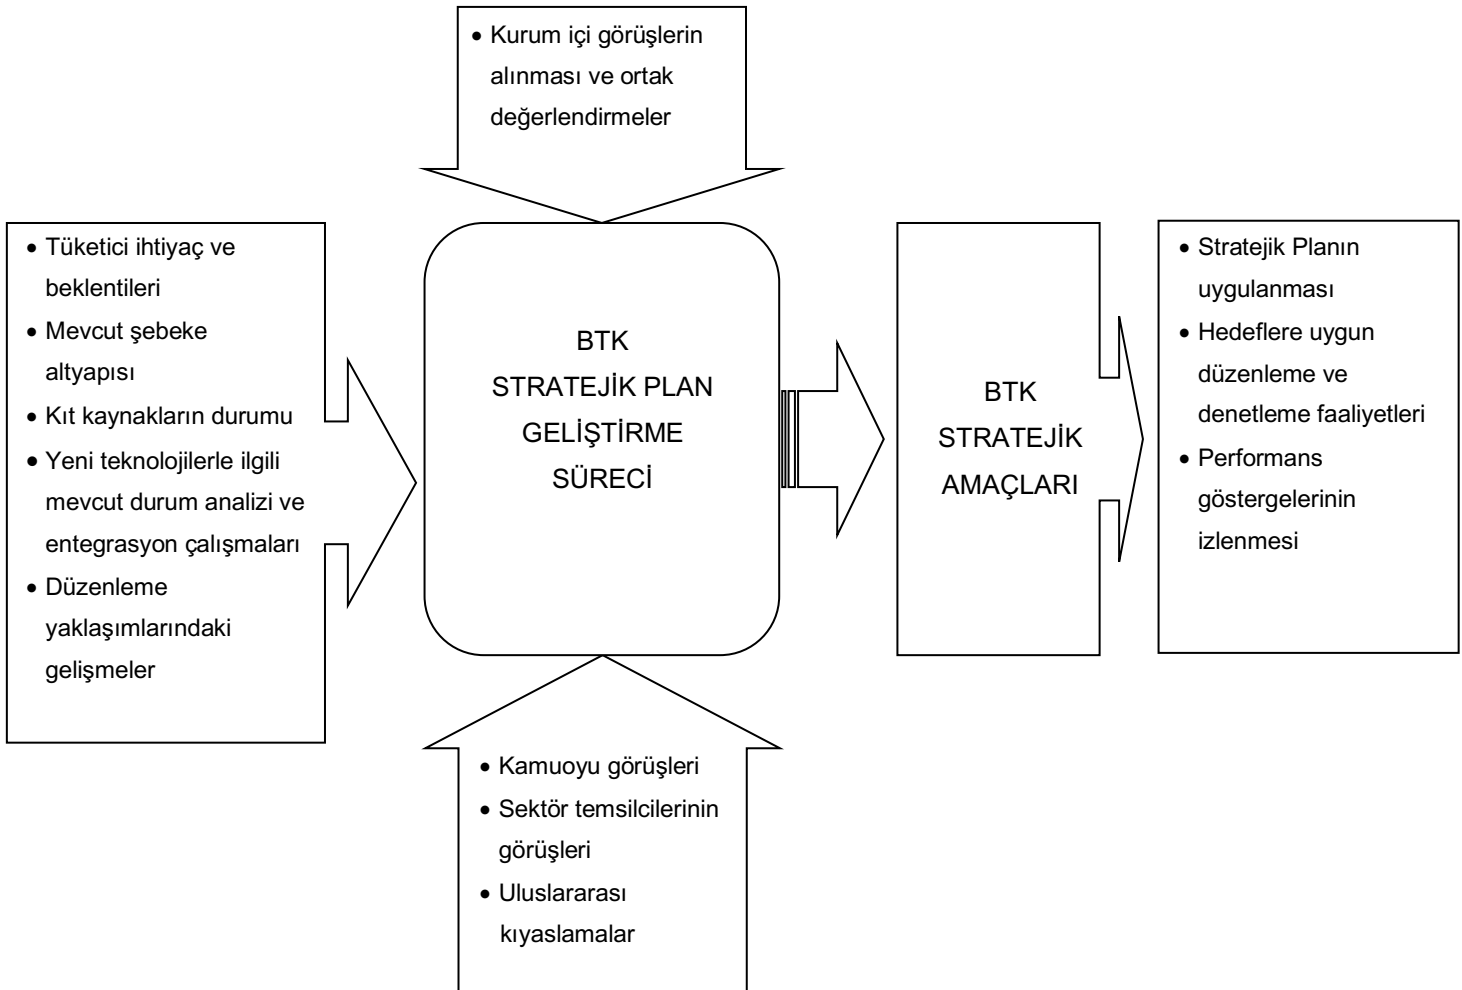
• Kurum içi görüşlerin alınması ve ortak değerlendirmeler

• Tüketici ihtiyaç ve beklentileri
• Mevcut şebeke altyapısı
• Kıt kaynakların durumu
• Yeni teknolojilerle ilgili mevcut durum analizi ve entegrasyon çalışmaları
• Düzenleme yaklaşımlarındaki gelişmeler

BTK
STRATEJİK PLAN
GELİŞTİRME
SÜRECİ

BTK
STRATEJİK
AMAÇLARI

• Stratejik Planın uygulanması
• Hedeflere uygun düzenleme ve denetleme faaliyetleri
• Performans göstergelerinin izlenmesi

• Kamuoyu görüşleri
• Sektör temsilcilerinin görüşleri
• Uluslararası kıyaslamalar